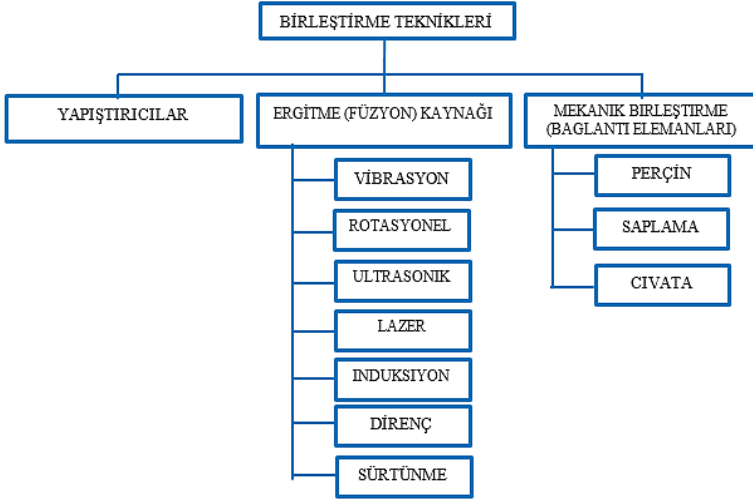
BİRLEŞTİRME TEKNİKLERİ

YAPIŞTIRICILAR

ERGİTME (FÜZYON) KAYNAĞI

VİBRASYON

ROTASYONEL

ULTRASONİK

LAZER

INDUKSIYON

DİRENÇ

SÜRTÜNME

MEKANIK BIRLEŞTIRME (BAGLANTI ELEMANLARI)

PERÇİN

SAPLAMA

CIVATA